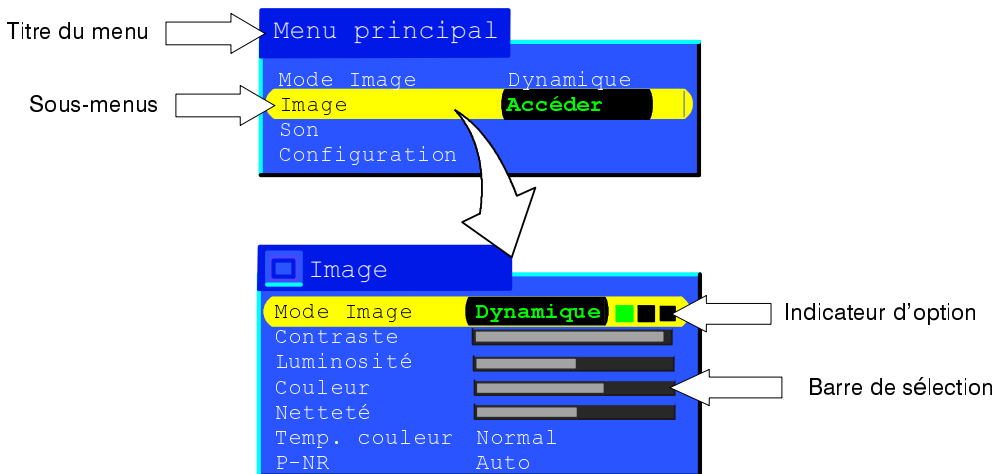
Titre du menu

Menu principal

Sous-menus

Mode Image Dynamique
Image Accéder
Son
Configuration

Image

Mode Image Dynamique
Contraste
Luminosité
Couleur
Netteté
Temp. couleur Normal
P-NR Auto

Indicateur d'option

Barre de sélection